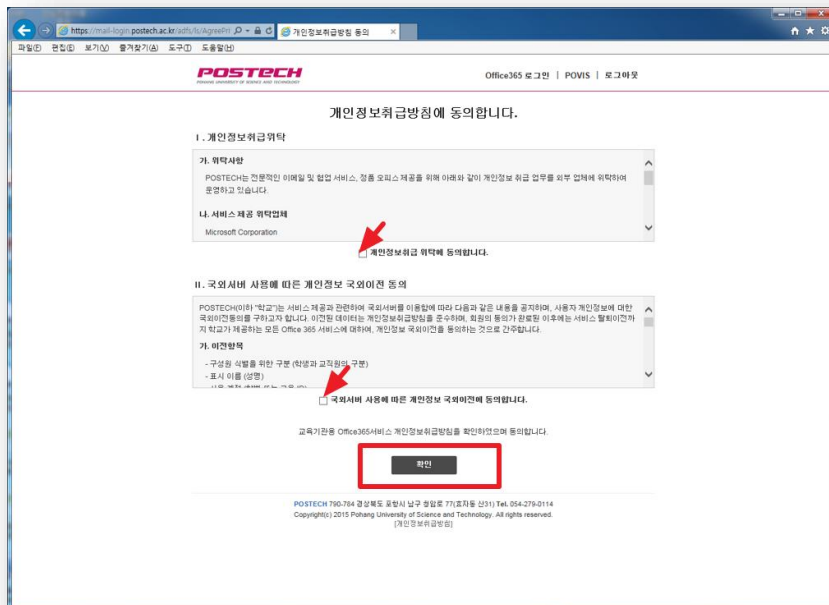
https://mail-login.postech.ac.kr/adfs/ls/AgreePri 개인정보취급방침 동의

파일(F) 편집(E) 보기(V) 즐겨찾기(A) 도구(T) 도움말(H)

POSTECH
POHANG UNIVERSITY OF SCIENCE AND TECHNOLOGY

Office365 로그인 | POVIS | 로그아웃

개인정보취급방침에 동의합니다.

I. 개인정보취급위탁

가. 위탁사항

POSTECH는 전문적인 이메일 및 협업 서비스, 정품 오피스제공을 위해 아래와 같이 개인정보 취급 업무를 외부 업체에 위탁하여 운영하고 있습니다.

나. 서비스제공 위탁업체

Microsoft Corporation

개인정보취급 위탁에 동의합니다.

II. 국외서버 사용에 따른 개인정보 국외이전 동의

POSTECH(이하 "학교")는 서비스제공과 관련하여 국외서버를 이용함에 따라 다음과 같은 내용을 공지하며, 사용자 개인정보에 대한 국외이전동의를 구하고자 합니다. 이전된 데이터는 개인정보취급방침을 준수하며, 회원의 동의가 완료된 이후에는 서비스 탈퇴이전까지 학교가 제공하는 모든 Office 365 서비스에 대하여, 개인정보 국외이전을 동의하는 것으로 간주합니다.

가. 이전항목

- 구성원 식별을 위한 구분 (학생과 교직원의 구분)
- 표시 이름 (성명)
- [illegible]

국외서버 사용에 따른 개인정보 국외이전에 동의합니다.

교육기관용 Office365서비스 개인정보취급방침을 확인하였으며 동의합니다.

확인

POSTECH 790-784 경상북도 포항시 남구 청암로 77(효자동 산31) Tel. 054-279-0114
Copyright(c) 2015 Pohang University of Science and Technology. All rights reserved.
[개인정보취급방침]